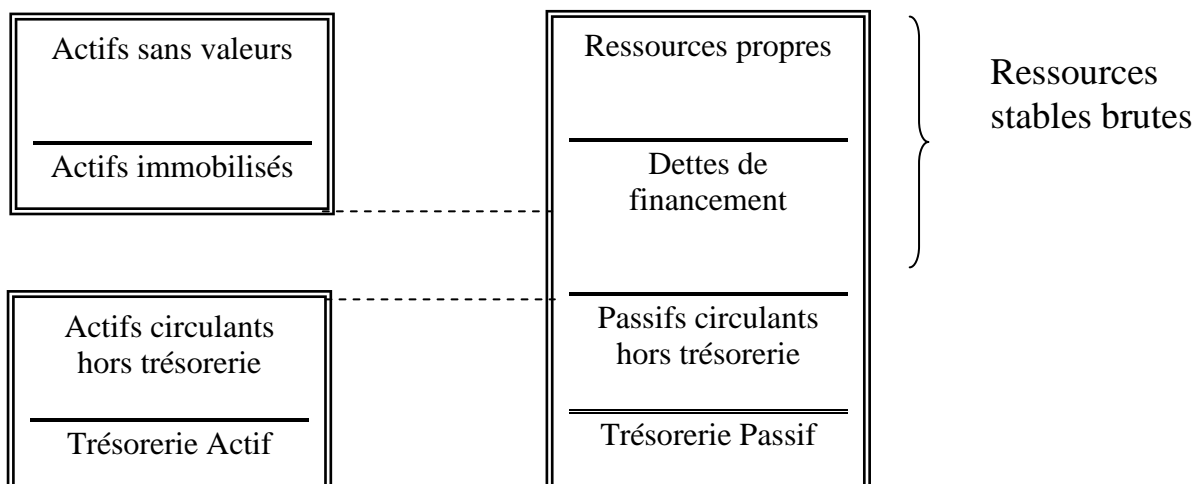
Actifs sans valeurs

Actifs immobilisés

Actifs circulants hors trésorerie

Trésorerie Actif

Ressources propres

Dettes de financement

Passifs circulants hors trésorerie

Trésorerie Passif

Ressources stables brutes